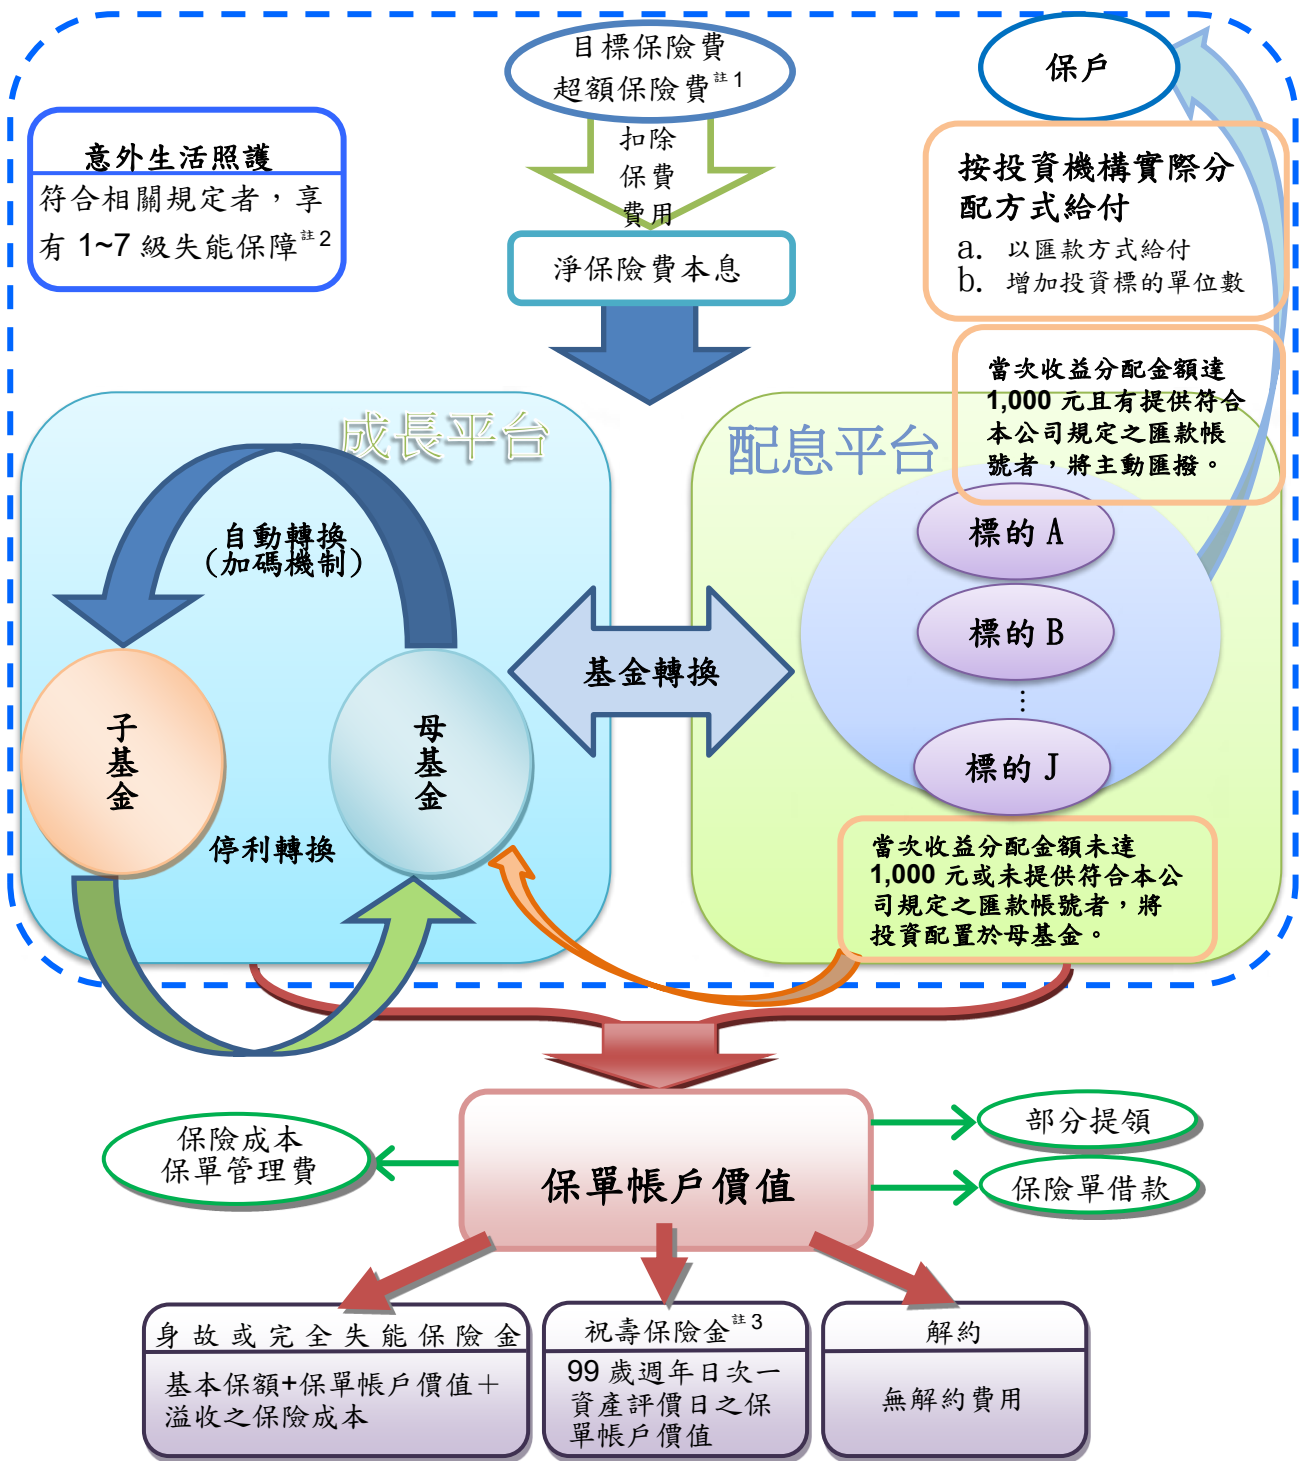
目標保險費
超額保險費$^{註1}$

保戶

意外生活照護
符合相關規定者，享有 1~7 級失能保障$^{註2}$

扣除
保費
費用

淨保險費本息

按投資機構實際分配方式給付
a. 以匯款方式給付
b. 增加投資標的單位數

當次收益分配金額達 1,000 元且有提供符合本公司規定之匯款帳號者，將主動匯撥。

成長平台

配息平台

自動轉換
(加碼機制)

標的 A
標的 B
⋮
標的 J

基金轉換

子基金

母基金

停利轉換

當次收益分配金額未達 1,000 元或未提供符合本公司規定之匯款帳號者，將投資配置於母基金。

保險成本
保單管理費

保單帳戶價值

部分提領

保險單借款

身故或完全失能保險金
基本保額+保單帳戶價值＋溢收之保險成本

祝壽保險金$^{註3}$
99 歲週年日次一資產評價日之保單帳戶價值

解約
無解約費用